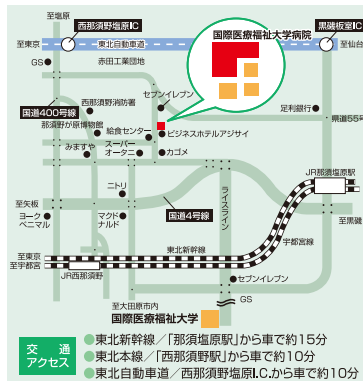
至塩原
西那須野塩原IC
黒磯板室IC
至東京
東北自動車道
至白河
至矢板
GS
赤田工業団地
国際医療福祉大学病院
至那須
西那須野消防署
国道400号線
セブンイレブン
足利銀行
那須野が原博物館
給食センター
ビジネスホテルアジサイ
県道55号
みますや
スーパーオータニ
カゴメ
JR那須塩原駅
ニトリ
ライスライン
至矢板
ヨークベニマル
マクドナルド
国道4号線
至黒磯
宇都宮線
東北新幹線
至東京
至宇都宮
JR西那須野
セブンイレブン
GS
至大田原市内
国際医療福祉大学
交通アクセス
東北新幹線／「那須塩原駅」から車で約15分
東北本線／「西那須野駅」から車で約10分
東北自動車道／西那須野塩原I.C.から車で約10分